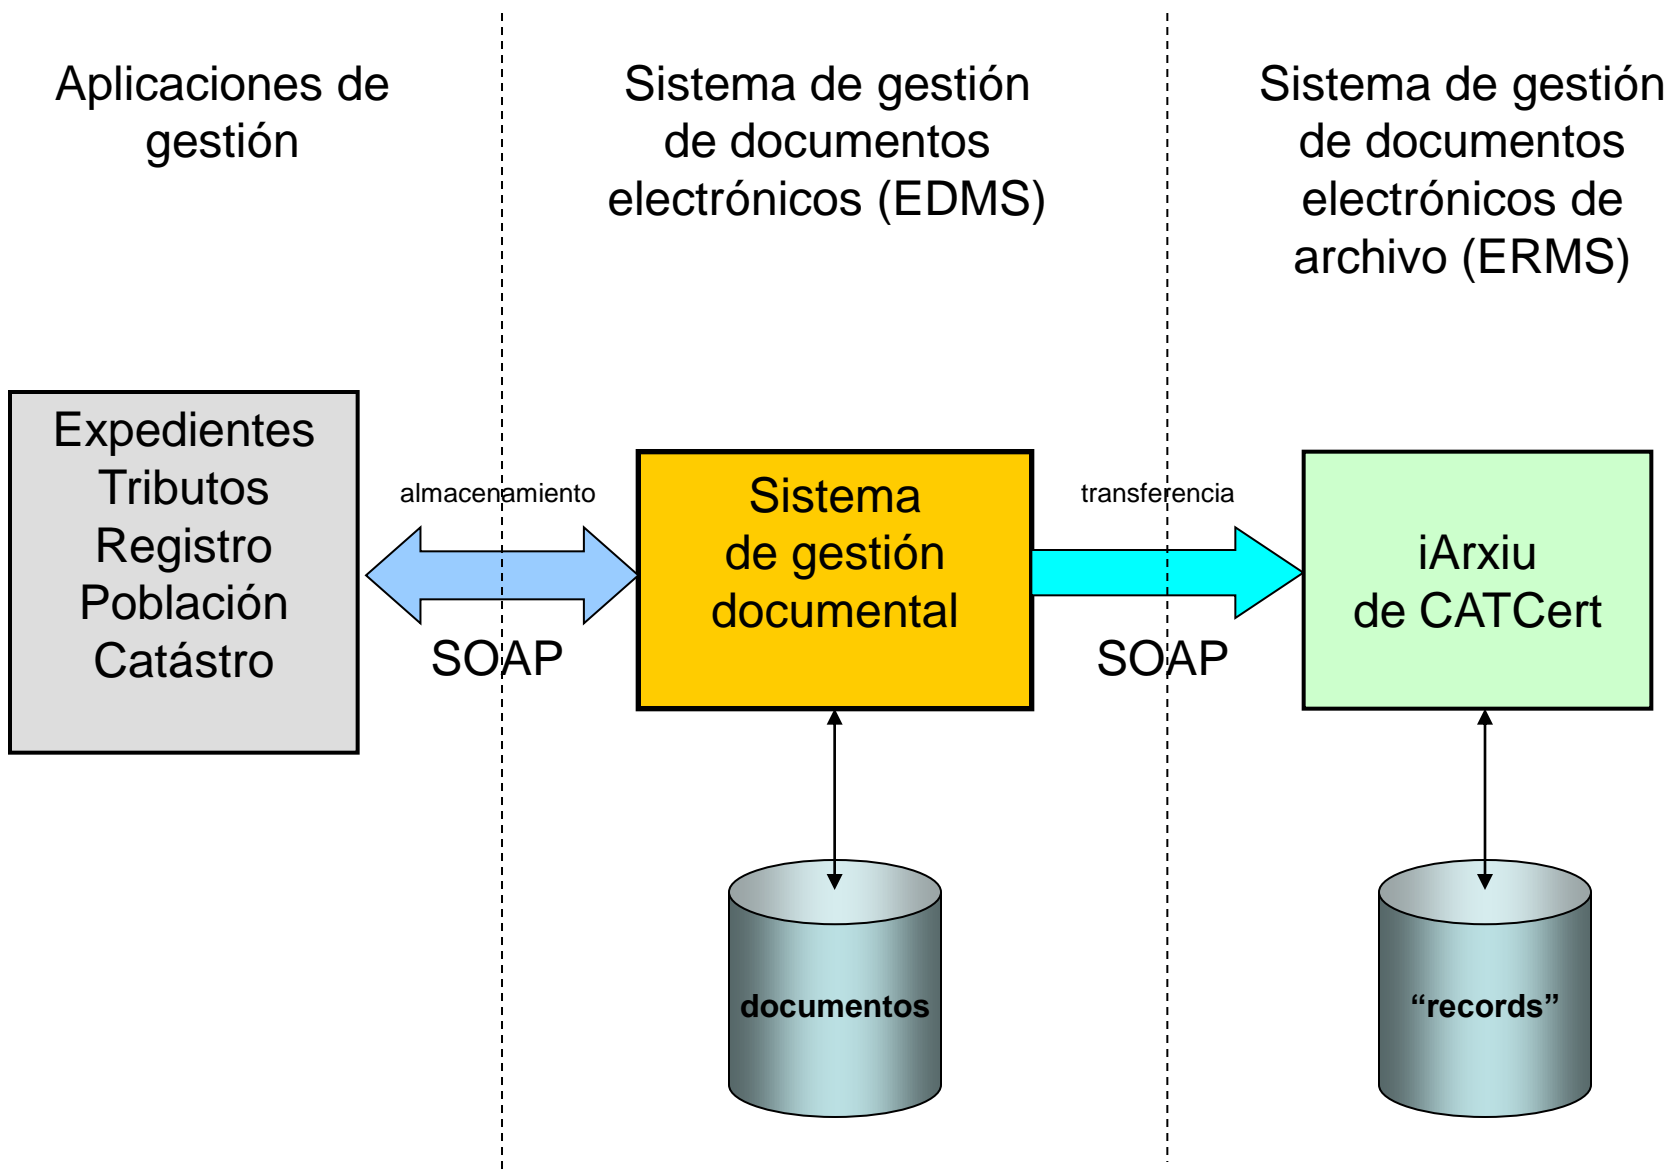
Aplicaciones de gestión

Sistema de gestión de documentos electrónicos (EDMS)

Sistema de gestión de documentos electrónicos de archivo (ERMS)

Expedientes
Tributos
Registro
Población
Catástro

almacenamiento

SOAP

Sistema de gestión documental

transferencia

SOAP

iArxiu de CATCert

documentos

“records”